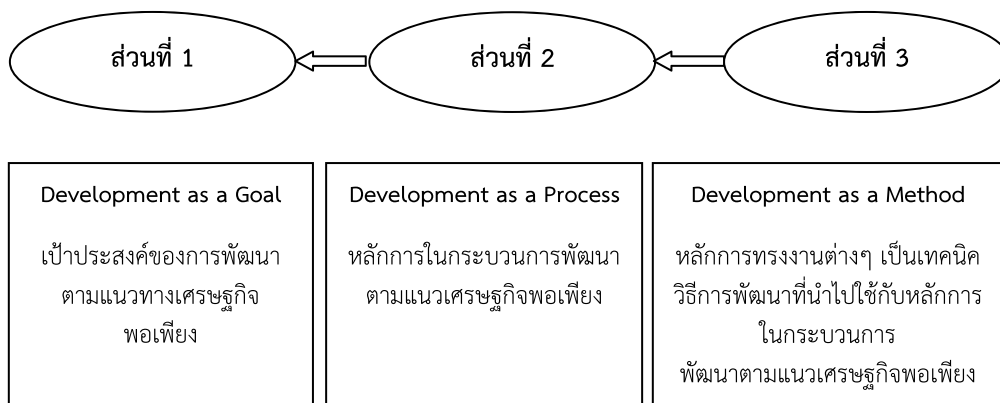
ส่วนที่ 1

ส่วนที่ 2

ส่วนที่ 3

Development as a Goal

เป้าประสงค์ของการพัฒนาตามแนวทางเศรษฐกิจพอเพียง

Development as a Process

หลักการในกระบวนการพัฒนาตามแนวเศรษฐกิจพอเพียง

Development as a Method

หลักการทรงงานต่างๆ เป็นเทคนิควิธีการพัฒนาที่นำไปใช้กับหลักการในกระบวนการพัฒนาตามแนวเศรษฐกิจพอเพียง